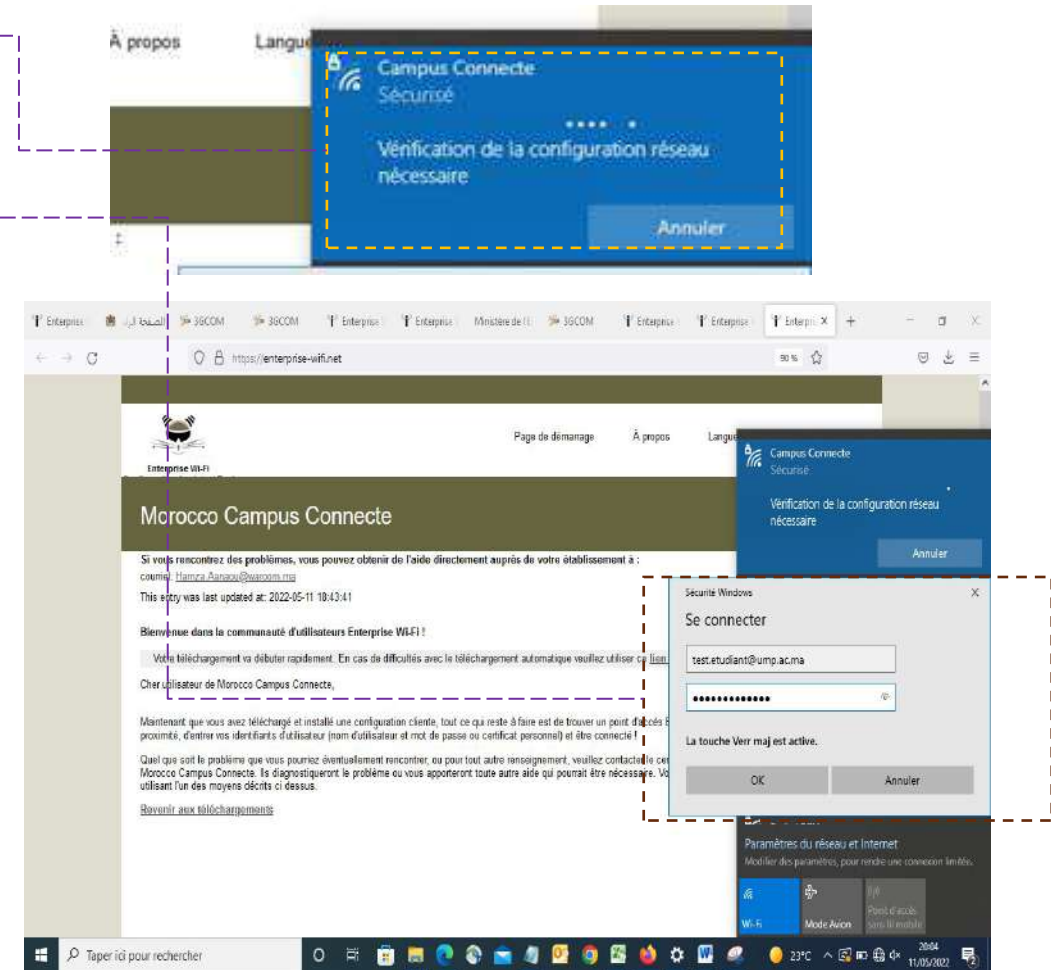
À propos Langue

Campus Connecte
Sécurisé

Vérification de la configuration réseau nécessaire

Annuler

Enterprise | الصفحة الر | 3GCOM | 3GCOM | Enterprise | Enterprise | Ministère de l | 3GCOM | Enterprise | Enterprise | Enterpr ×

https://enterprise-wifi.net 90 %

Enterprise Wi-Fi

Page de démarrage À propos Langue

Morocco Campus Connecte

Si vous rencontrez des problèmes, vous pouvez obtenir de l'aide directement auprès de votre établissement à :
courriel: Hamza.Aanaou@wacom.ma

This entry was last updated at: 2022-05-11 18:43:41

Bienvenue dans la communauté d'utilisateurs Enterprise Wi-Fi !

Votre téléchargement va débuter rapidement. En cas de difficultés avec le téléchargement automatique veuillez utiliser ce lien

Cher utilisateur de Morocco Campus Connecte,

Maintenant que vous avez téléchargé et installé une configuration cliente, tout ce qui reste à faire est de trouver un point d'accès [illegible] proximité, d'entrer vos identifiants d'utilisateur (nom d'utilisateur et mot de passe ou certificat personnel) et être connecté !

Quel que soit le problème que vous pourriez éventuellement rencontrer, ou pour tout autre renseignement, veuillez contacter le ce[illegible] Morocco Campus Connecte. Ils diagnostiqueront le problème ou vous apporteront toute autre aide qui pourrait être nécessaire. Vo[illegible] utilisant l'un des moyens décrits ci dessus.

Revenir aux téléchargements

Campus Connecte
Sécurisé

Vérification de la configuration réseau nécessaire

Annuler

Sécurité Windows

Se connecter

test.etudiant@ump.ac.ma

•••••••••••••

La touche Verr maj est active.

OK Annuler

Paramètres du réseau et Internet
Modifier des paramètres, pour rendre une connexion limitée.

Wi-Fi Mode Avion Point d'accès sans fil mobile

Taper ici pour rechercher

23°C 20:04 11/05/2022